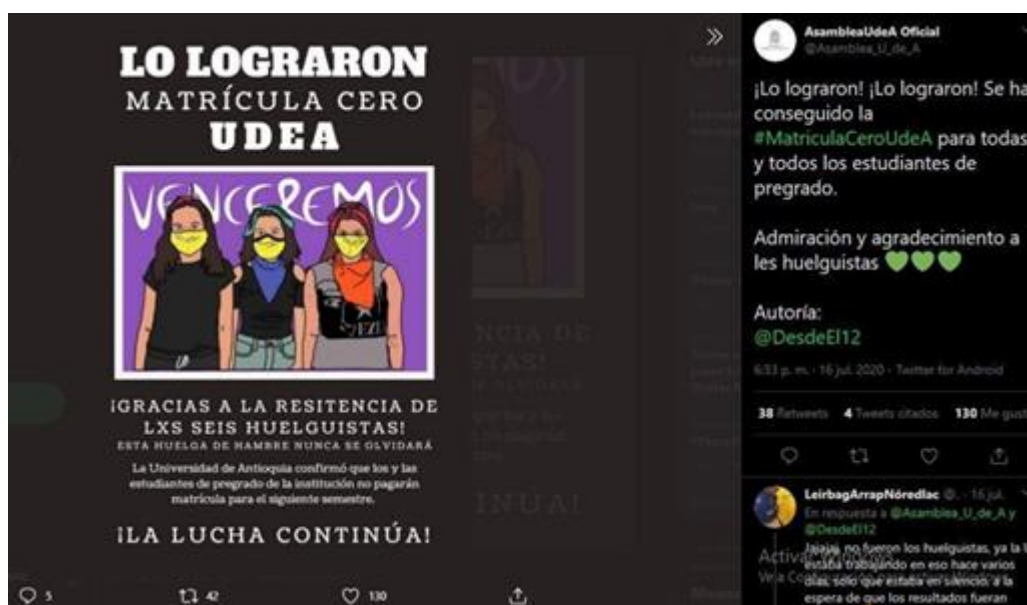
LO LOGRARON
MATRÍCULA CERO
UDEA

VENCEREMOS

EZLN

¡GRACIAS A LA RESITENCIA DE LXS SEIS HUELGUISTAS!
ESTA HUELGA DE HAMBRE NUNCA SE OLVIDARÁ

La Universidad de Antioquia confirmó que los y las estudiantes de pregrado de la institución no pagarán matrícula para el siguiente semestre.

¡LA LUCHA CONTINÚA!

5 42 130

AsambleaUdeA Oficial
@Asamblea_U_de_A

¡Lo lograron! ¡Lo lograron! Se ha conseguido la #MatriculaCeroUdeA para todas y todos los estudiantes de pregrado.

Admiración y agradecimiento a les huelguistas 💚💚💚

Autoría:
@DesdeEl12

6:33 p. m. · 16 jul. 2020 · Twitter for Android

38 Retweets 4 Tweets citados 130 Me gusta

LeirbagArrapNóredlac @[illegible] · 16 jul.
En respuesta a @Asamblea_U_de_A y @DesdeEl12
Jajajaj, no fueron los huelguistas, ya la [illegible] estaba trabajando en eso hace varios días, solo que estaba en silencio, a la espera de que los resultados fueran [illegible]

Activar Windows
Ve a Configuración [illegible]